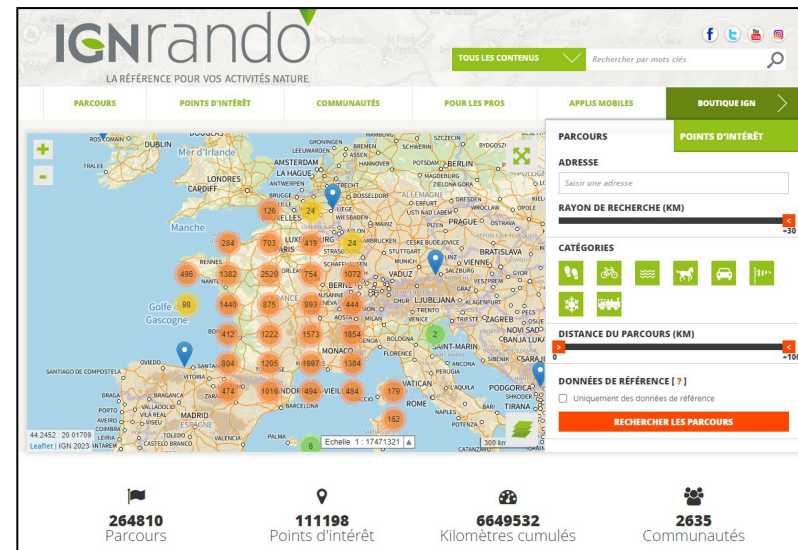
IGNrando
LA RÉFÉRENCE POUR VOS ACTIVITÉS NATURE

TOUS LES CONTENUS
Rechercher par mots clés

PARCOURS
POINTS D'INTÉRÊT
COMMUNAUTÉS
POUR LES PROS
APPLIS MOBILES
BOUTIQUE IGN

DUBLIN
Mer d'Irlande
TRALEE
CARDIFF
LONDRES
AMSTERDAM
LA HAGUE
ANTWERPEN
DÜSSELDORF
ALLEMAGNE
FRANKFURT
Manche
WIESBADEN
PRAGUE
BRATISLAVA
VIENNE
VADUZ
SALZBURG
BERNE
LJUBLJANA
ZAGREB
Golfe de Gascogne
MONACO
SAN MARINO
OVIEDO
SANTIAGO DE COMPOSTELA
VITORIA
BRAGA
PORTO
MADRID
TOLEDO
CASTELO BRANCO
BARCELONA
VATICAN
ROME
TIRANA
PODGORICA
HAMBURG
SCHWERIN
BERLIN
GRONINGEN
BREMEN
LIEGE
CESKE BUDEJOVICE
BYDGOSZCZ

128 24 284 703 419 24 496 1382 2520 754 1072 98 1440 875 993 444 412 1222 1573 1854 2 804 1205 1997 1384 474 1016 494 484 179 162 6

44.2452 : 20.01709
Leaflet | IGN 2023
Echelle 1 : 17471321
300 km

PARCOURS
POINTS D'INTÉRÊT
ADRESSE
Saisir une adresse
RAYON DE RECHERCHE (KM)
30
CATÉGORIES
DISTANCE DU PARCOURS (KM)
0
100
DONNÉES DE RÉFÉRENCE [ ? ]
Uniquement des données de référence
RECHERCHER LES PARCOURS

264810
Parcours
111198
Points d'intérêt
6649532
Kilomètres cumulés
2635
Communautés